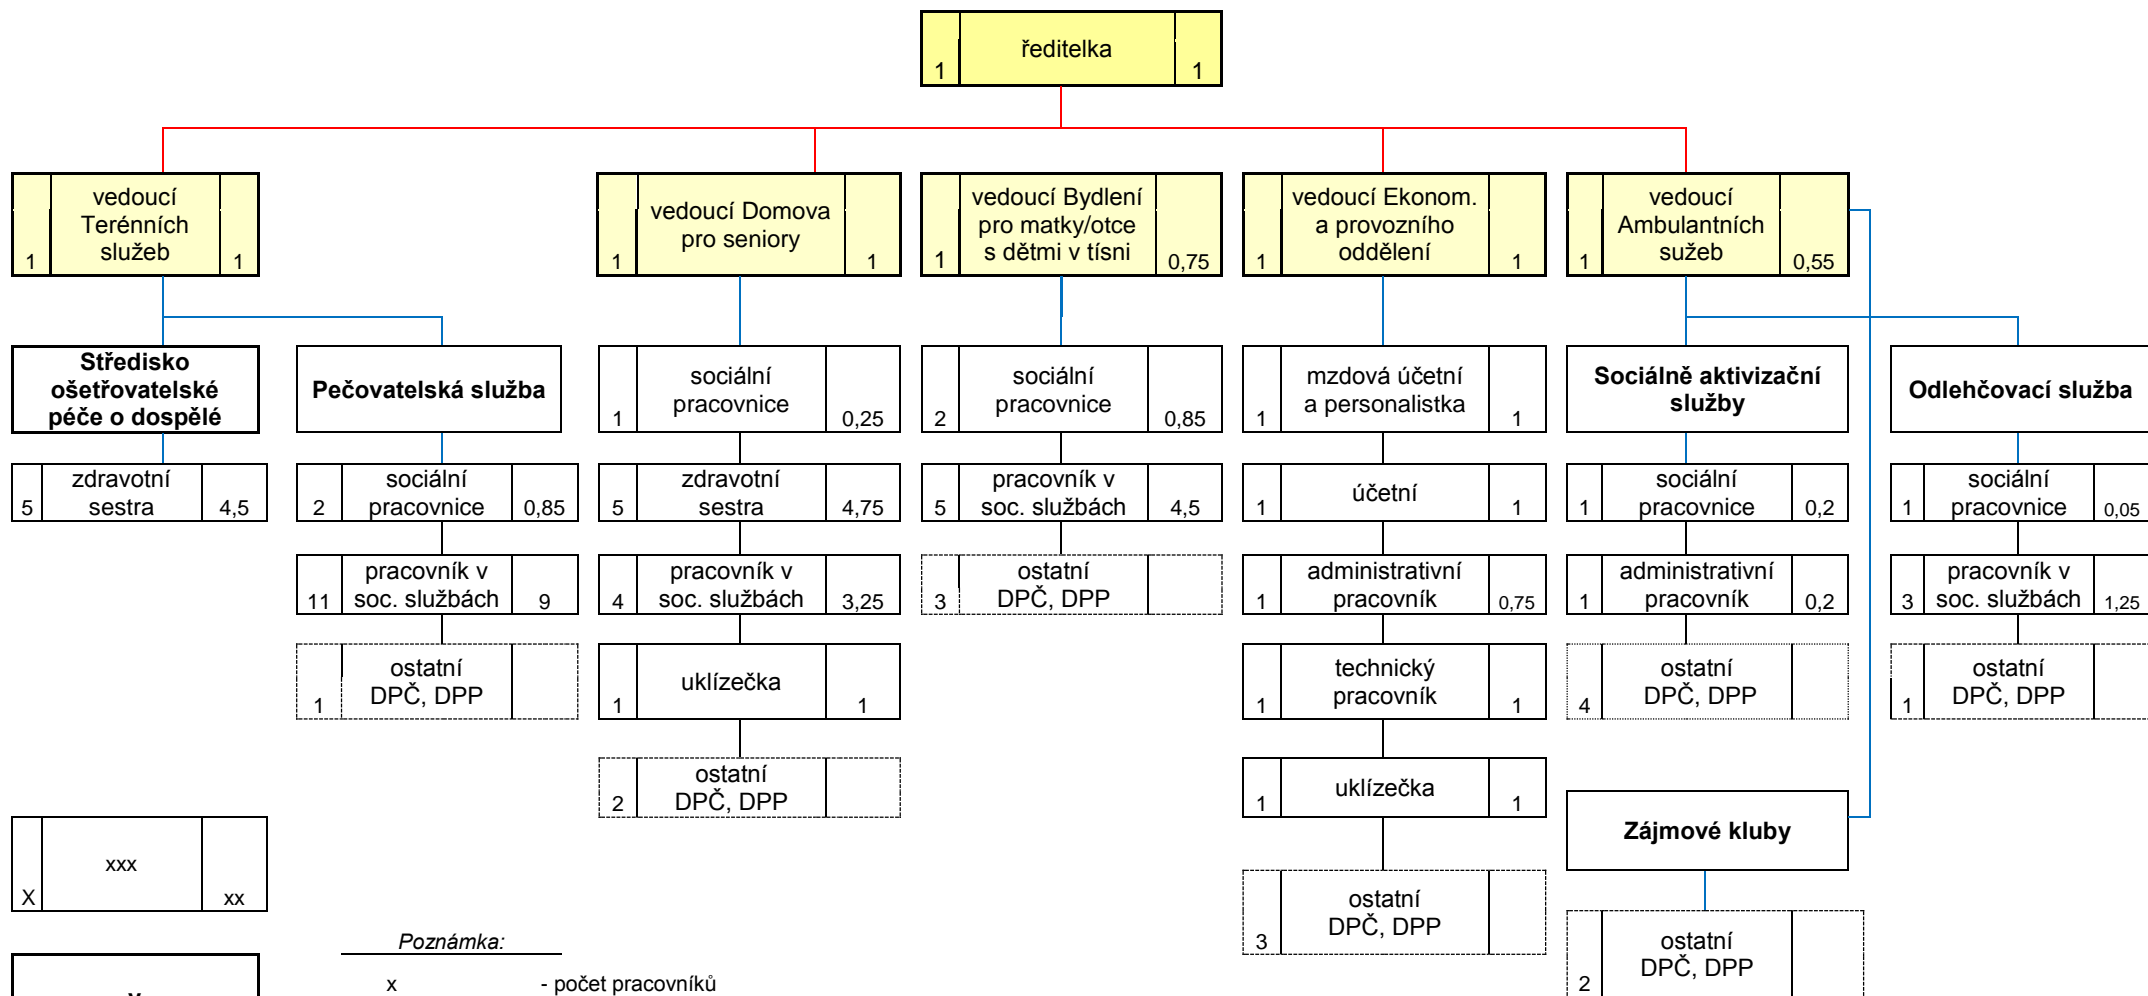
ředitelka
1 1

vedoucí Terénních služeb
1 1

vedoucí Domova pro seniory
1 1

vedoucí Bydlení pro matky/otce s dětmi v tísni
1 0,75

vedoucí Ekonom. a provozního oddělení
1 1

vedoucí Ambulantních sužeb
1 0,55

Středisko ošetřovatelské péče o dospělé

5 zdravotní sestra 4,5

Pečovatelská služba

2 sociální pracovnice 0,85

11 pracovník v soc. službách 9

1 ostatní DPČ, DPP

1 sociální pracovnice 0,25

5 zdravotní sestra 4,75

4 pracovník v soc. službách 3,25

1 uklízečka 1

2 ostatní DPČ, DPP

2 sociální pracovnice 0,85

5 pracovník v soc. službách 4,5

3 ostatní DPČ, DPP

1 mzdová účetní a personalistka 1

1 účetní 1

1 administrativní pracovník 0,75

1 technický pracovník 1

1 uklízečka 1

3 ostatní DPČ, DPP

Sociálně aktivizační služby

1 sociální pracovnice 0,2

1 administrativní pracovník 0,2

4 ostatní DPČ, DPP

Zájmové kluby

2 ostatní DPČ, DPP

Odlehčovací služba

1 sociální pracovnice 0,05

3 pracovník v soc. službách 1,25

1 ostatní DPČ, DPP

X xxx xx

Poznámka:
x - počet pracovníků